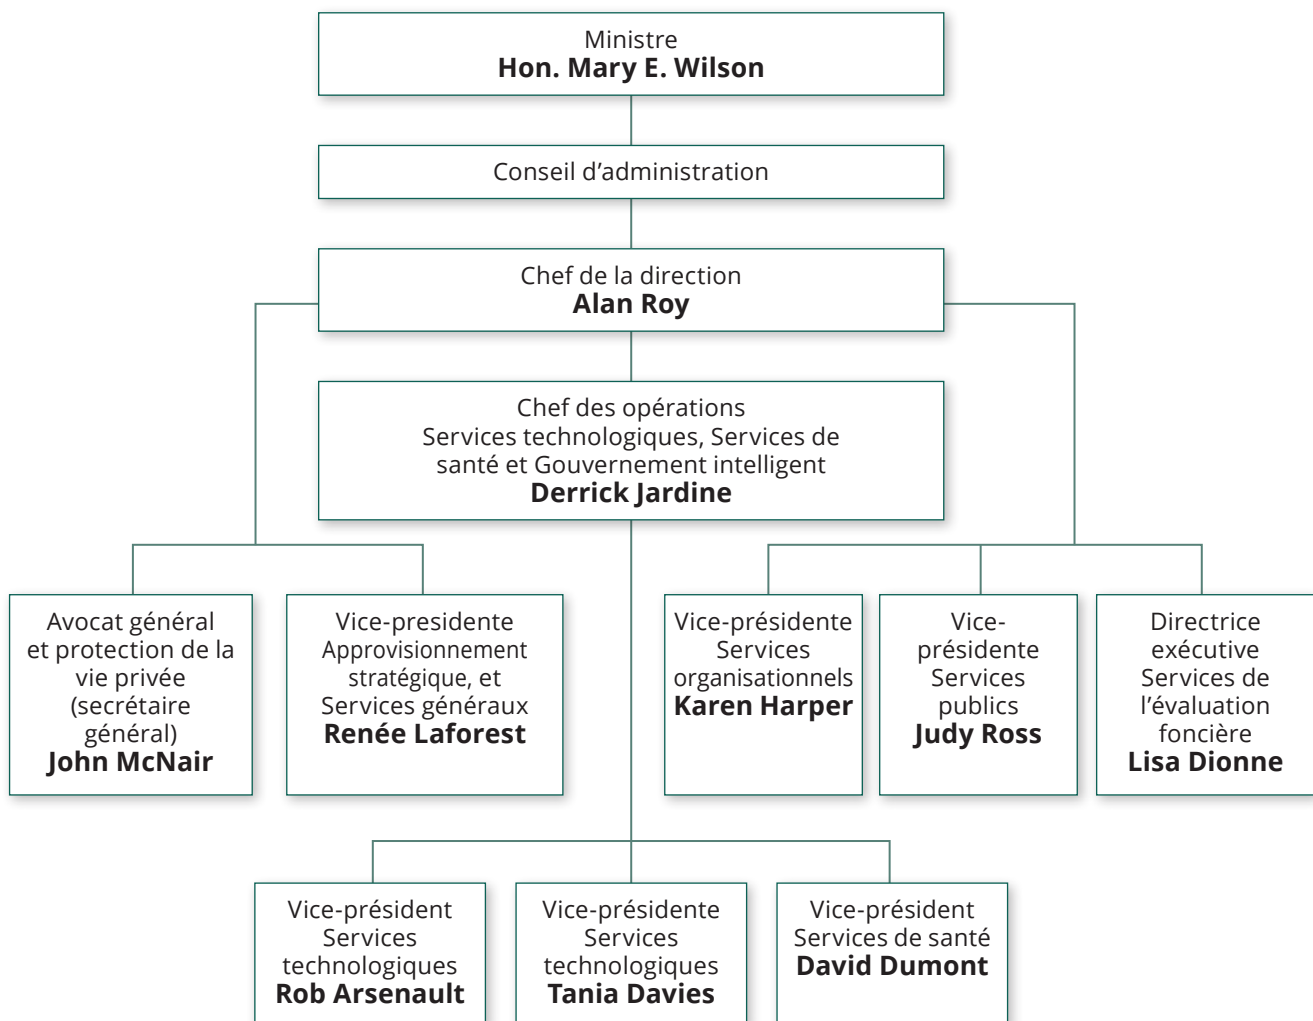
Ministre
**Hon. Mary E. Wilson**

Conseil d'administration

Chef de la direction
**Alan Roy**

Chef des opérations
Services technologiques, Services de santé et Gouvernement intelligent
**Derrick Jardine**

Avocat général et protection de la vie privée (secrétaire général)
**John McNair**

Vice-presidente
Approvisionnement stratégique, et Services généraux
**Renée Laforest**

Vice-présidente
Services organisationnels
**Karen Harper**

Vice-présidente
Services publics
**Judy Ross**

Directrice exécutive
Services de l'évaluation foncière
**Lisa Dionne**

Vice-président
Services technologiques
**Rob Arsenault**

Vice-présidente
Services technologiques
**Tania Davies**

Vice-président
Services de santé
**David Dumont**